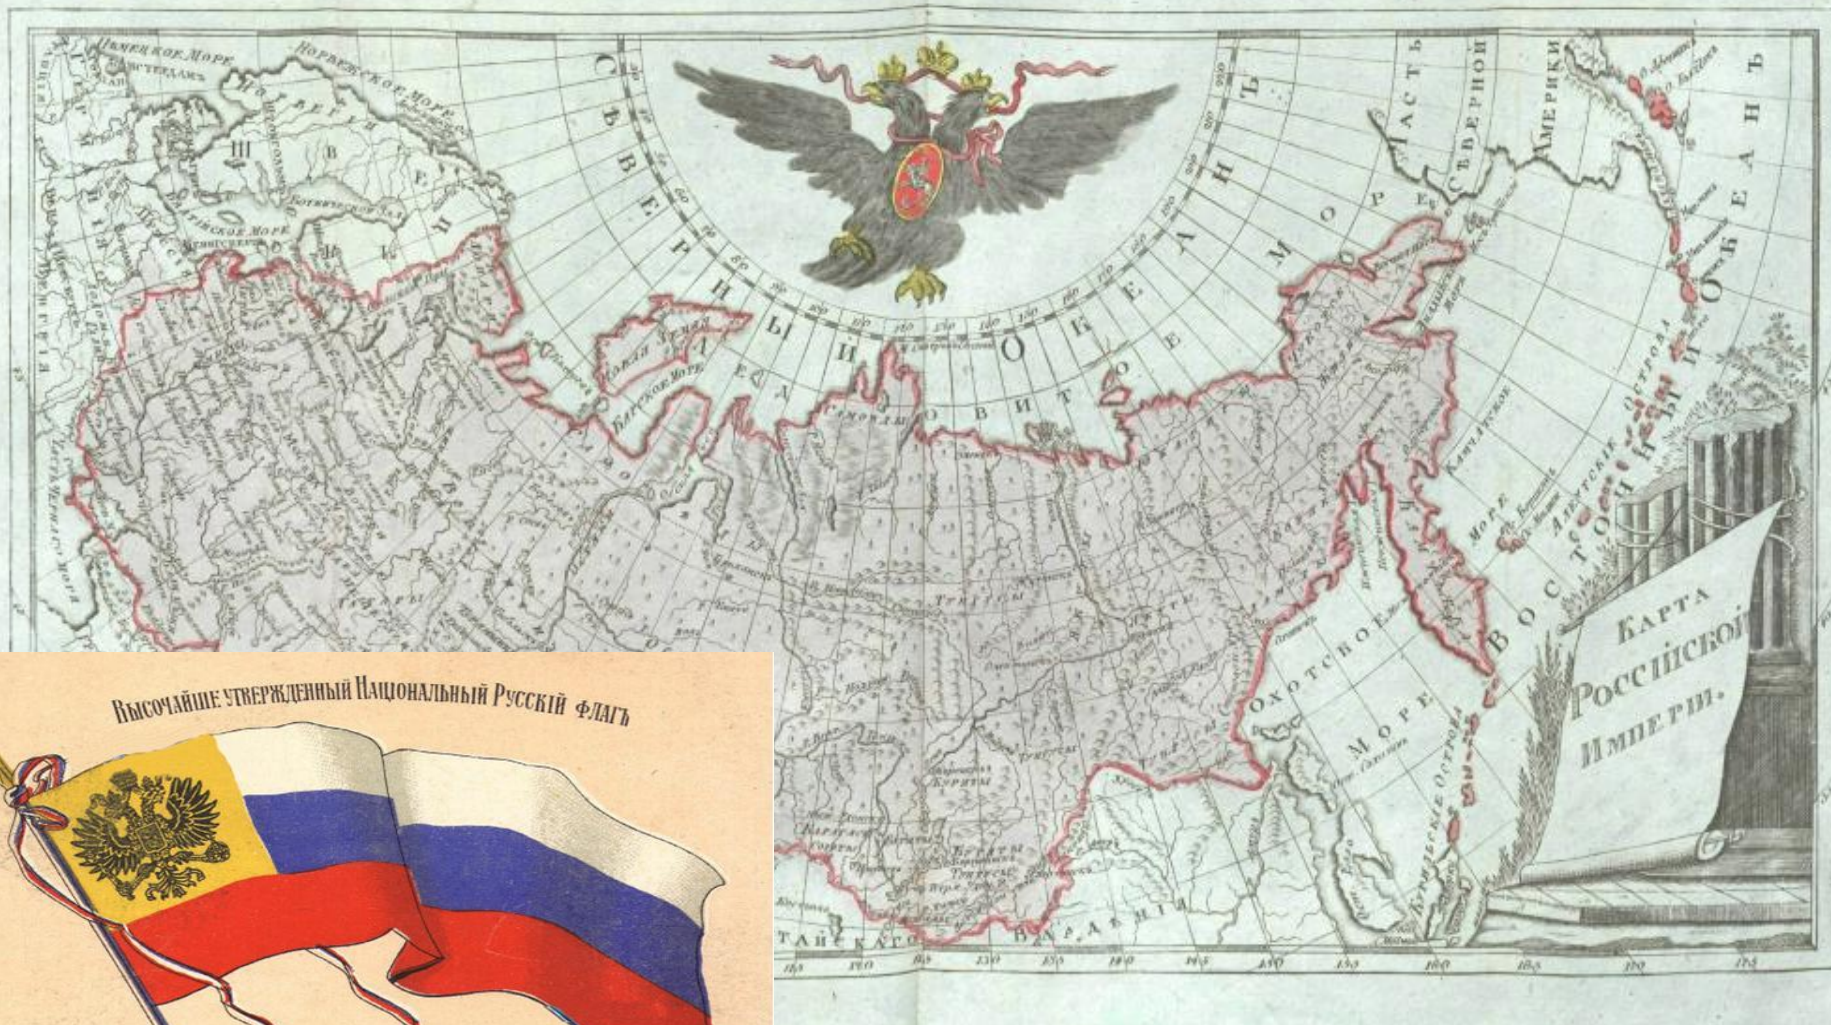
КАРТА РОССІЙСКОЙ ИМПЕРІИ.

СѢВЕРНЫЙ ОКЕАНЪ

ЛЕДОВИТОЕ МОРЕ

ВОСТОЧНЫЙ ОКЕАНЪ

ОХОТСКОЕ МОРЕ

НѢМЕЦКОЕ МОРЕ

НОРВЕЖСКОЕ МОРЕ

ШВЕЦІЯ

БАЛТІЙСКОЕ МОРЕ

НОВАЯ ЗЕМЛЯ

КАРСКОЕ МОРЕ

КАМЧАТСКОЕ МОРЕ

АЛЕУТСКІЕ ОСТРОВА

КУРИЛЬСКІЕ ОСТРОВА

ЧАСТЬ СѢВЕРНОЙ АМЕРИКИ

ТАЙСКАГО

БАРАБИНЯ

ВЫСОЧАЙШЕ УТВЕРЖДЕННЫЙ НАЦІОНАЛЬНЫЙ РУССКІЙ ФЛАГЪ